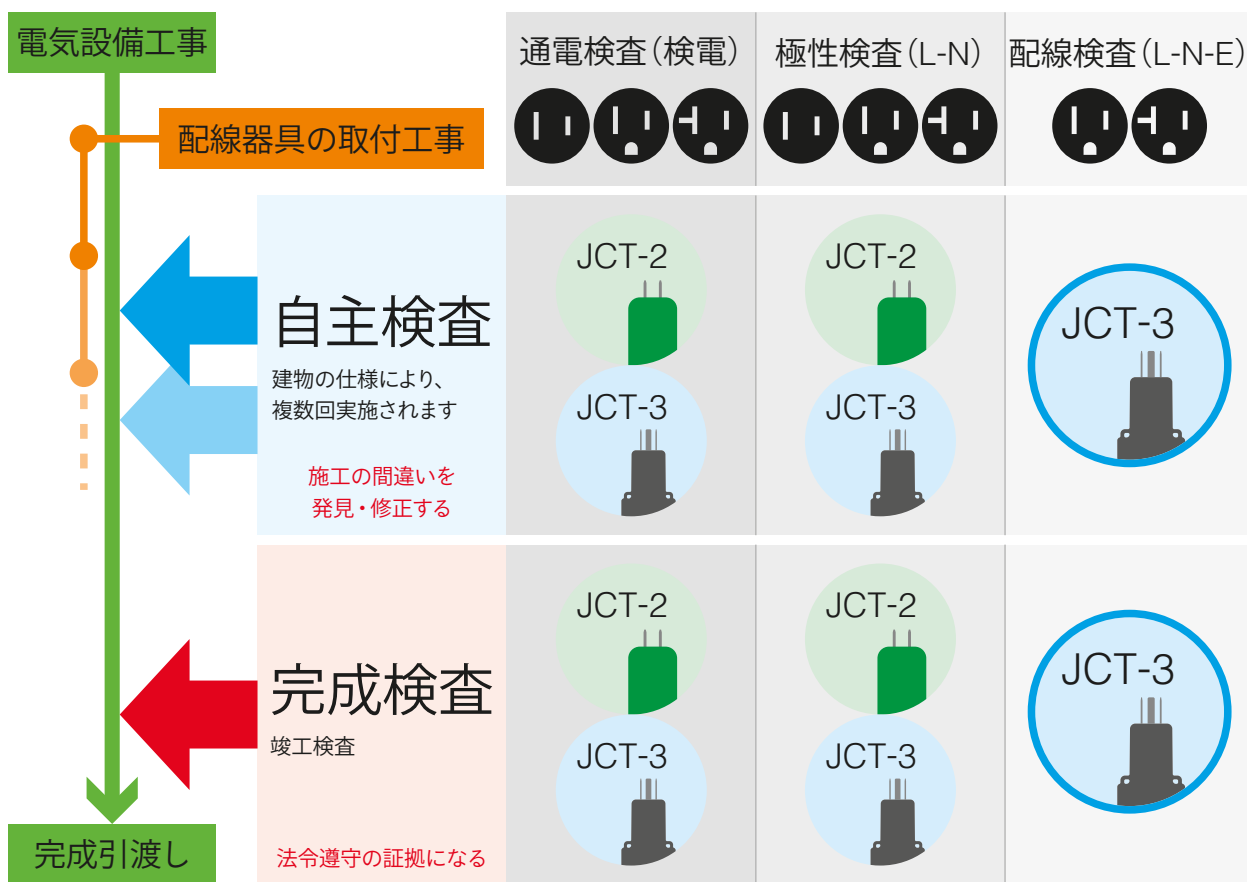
電気設備工事

配線器具の取付工事

通電検査(検電)

極性検査(L-N)

配線検査(L-N-E)

自主検査
建物の仕様により、複数回実施されます

施工の間違いを発見・修正する

JCT-2

JCT-3

JCT-2

JCT-3

JCT-3

完成検査
竣工検査

法令遵守の証拠になる

JCT-2

JCT-3

JCT-2

JCT-3

JCT-3

完成引渡し